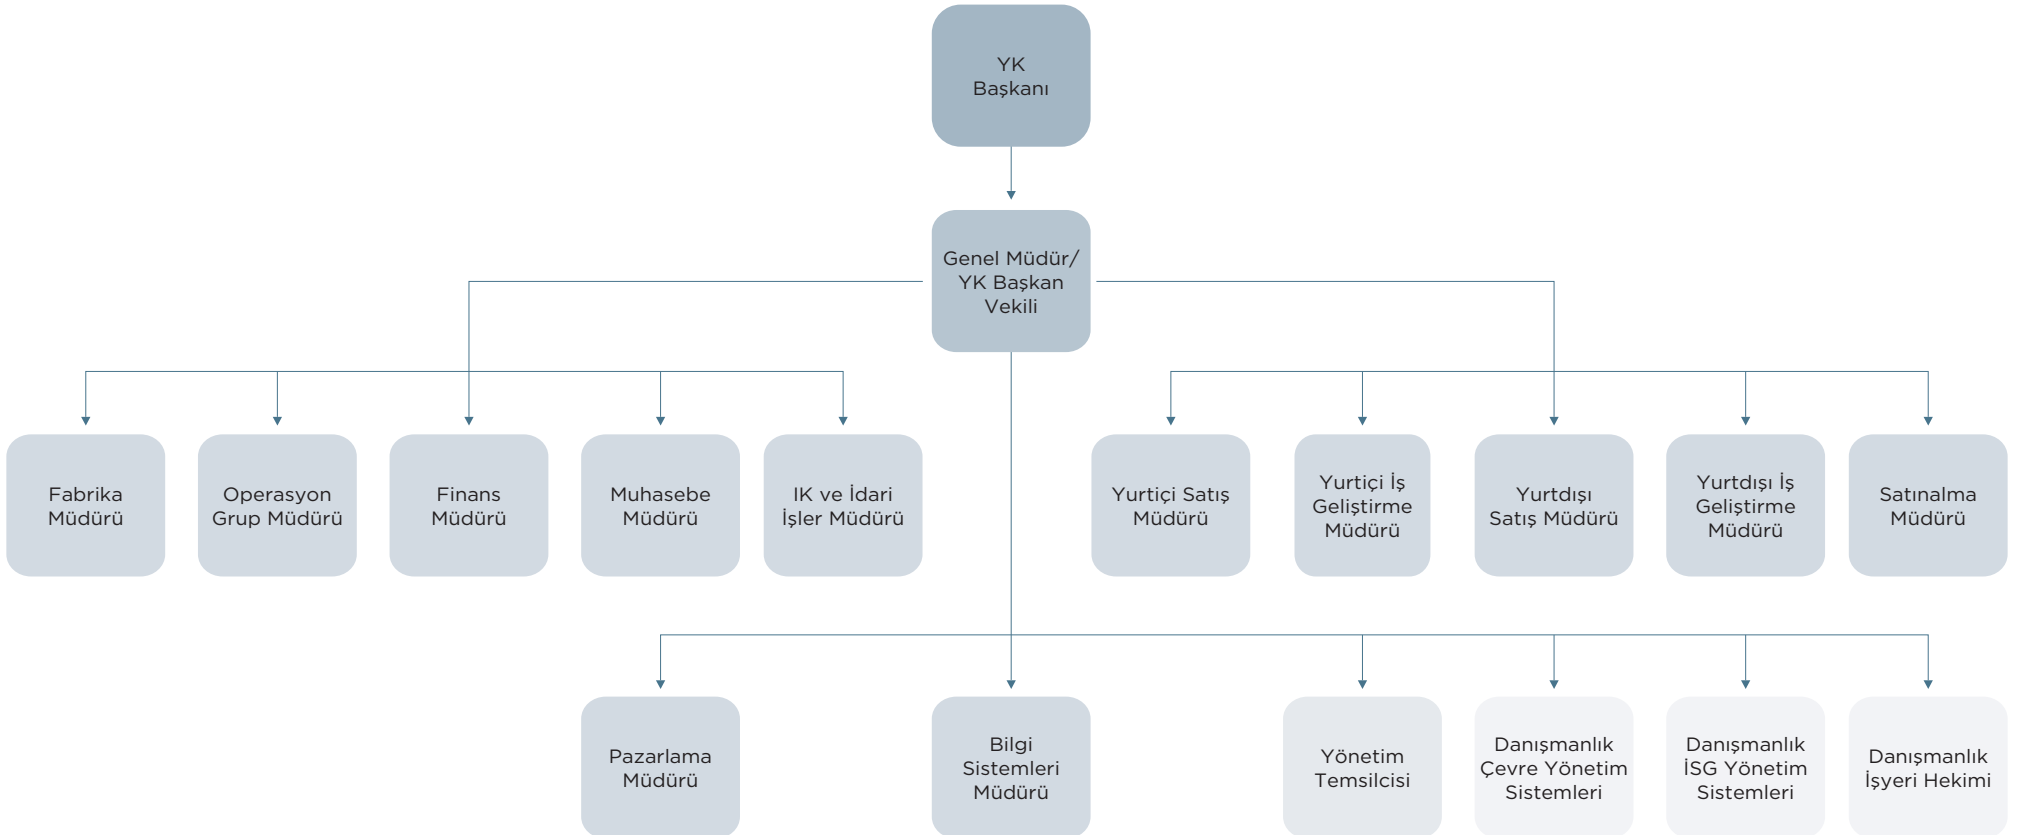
YK Başkanı

Genel Müdür/ YK Başkan Vekili

Fabrika Müdürü

Operasyon Grup Müdürü

Finans Müdürü

Muhasebe Müdürü

IK ve İdari İşler Müdürü

Yurtiçi Satış Müdürü

Yurtiçi İş Geliştirme Müdürü

Yurtdışı Satış Müdürü

Yurtdışı İş Geliştirme Müdürü

Satınalma Müdürü

Pazarlama Müdürü

Bilgi Sistemleri Müdürü

Yönetim Temsilcisi

Danışmanlık Çevre Yönetim Sistemleri

Danışmanlık İSG Yönetim Sistemleri

Danışmanlık İşyeri Hekimi